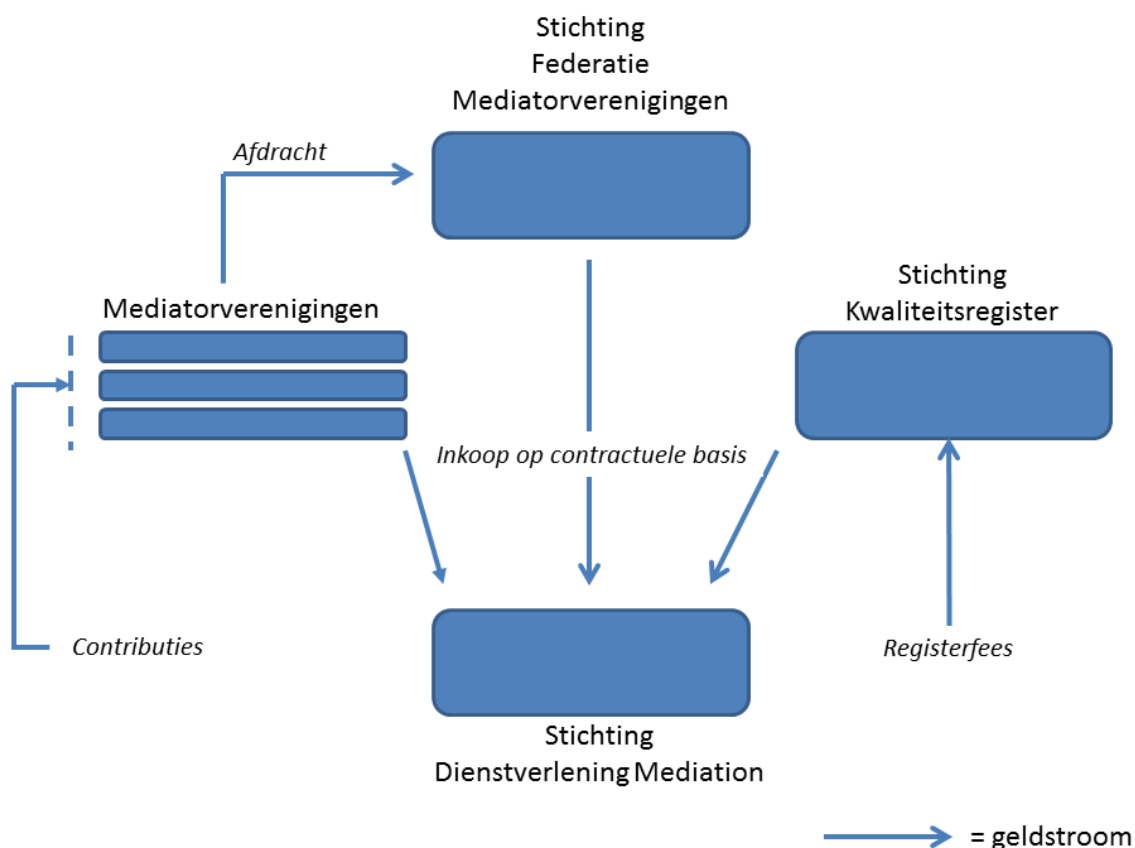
Stichting Federatie Mediatorverenigingen

Afdracht

Mediatorverenigingen

Stichting Kwaliteitsregister

Inkoop op contractuele basis

Contributies

Registerfees

Stichting DienstverleningMediation

= geldstroom